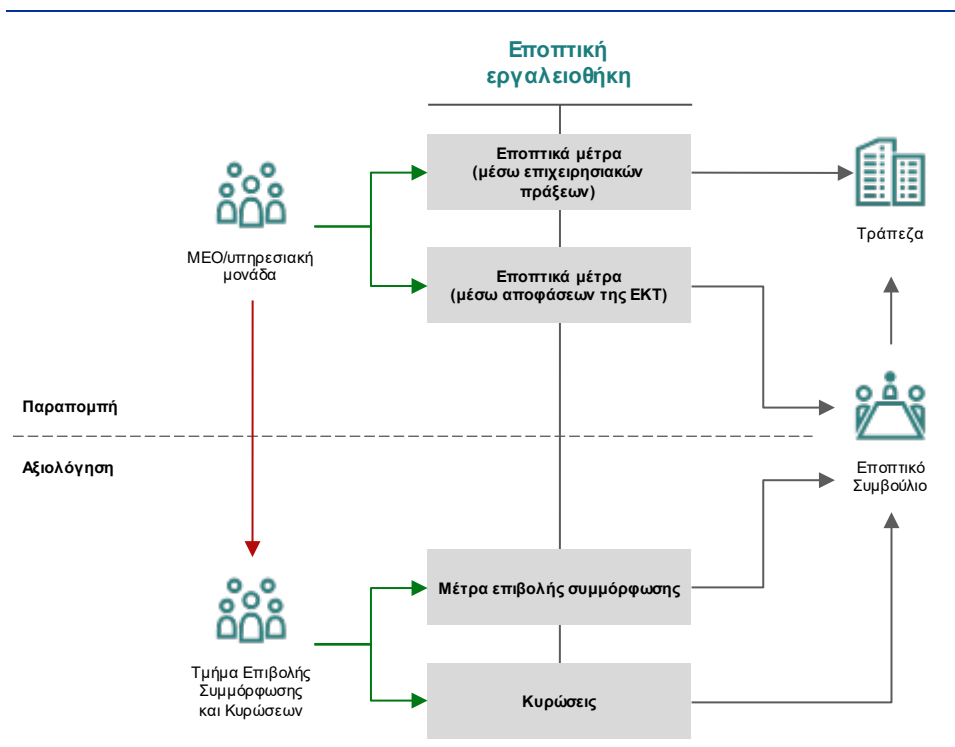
Εποπτική εργαλειοθήκη

ΜΕΟ/υπηρεσιακή μονάδα

Εποπτικά μέτρα (μέσω επιχειρησιακών πράξεων)

Εποπτικά μέτρα (μέσω αποφάσεων της ΕΚΤ)

Τράπεζα

Παραπομπή

Αξιολόγηση

Εποπτικό Συμβούλιο

Μέτρα επιβολής συμμόρφωσης

Τμήμα Επιβολής Συμμόρφωσης και Κυρώσεων

Κυρώσεις